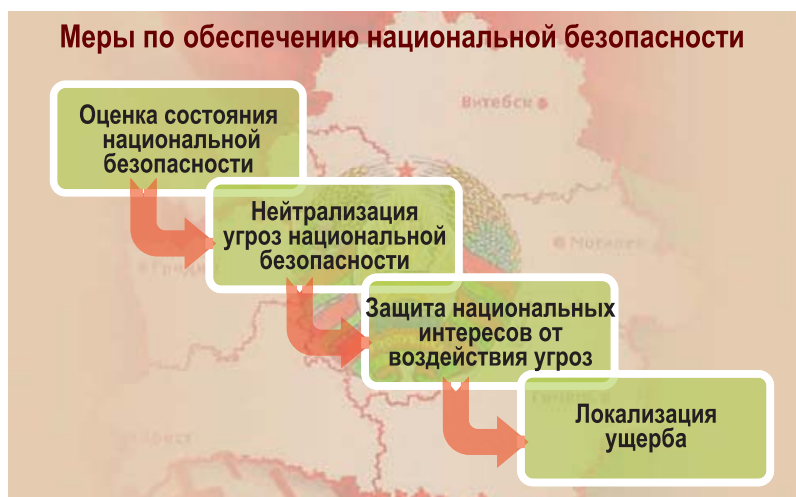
Меры по обеспечению национальной безопасности

Оценка состояния национальной безопасности

Нейтрализация угроз национальной безопасности

Защита национальных интересов от воздействия угроз

Локализация ущерба

Витебск

Могилев

Гродно

Гомель

Брест